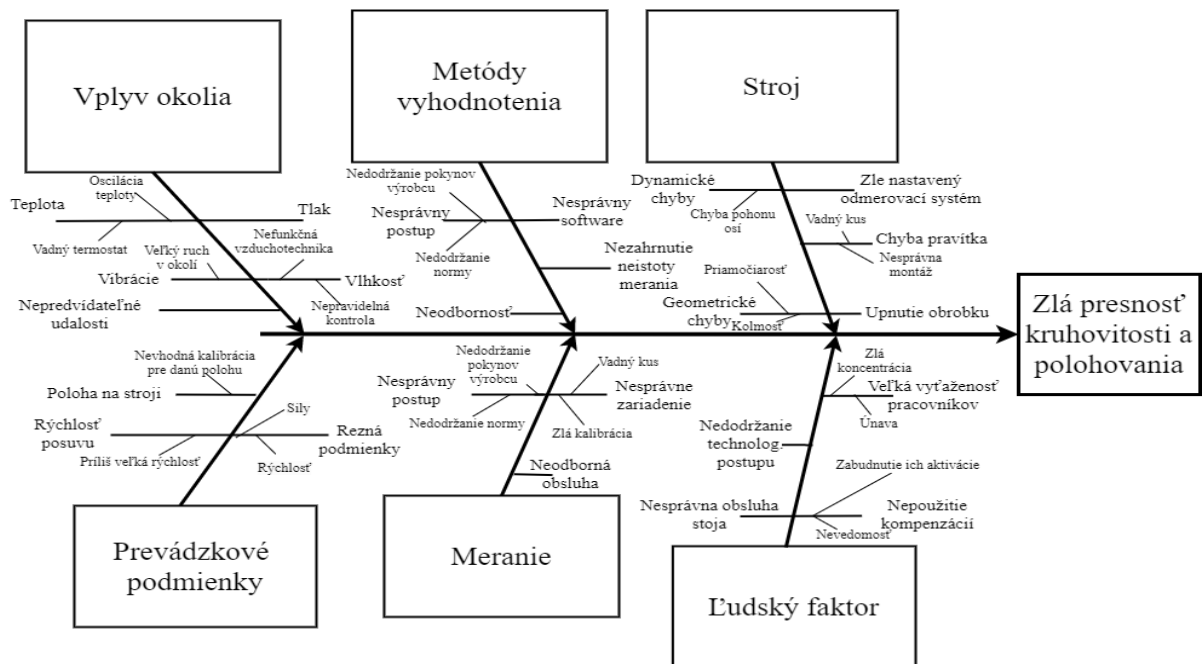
Vplyv okolia

Metódy vyhodnotenia

Stroj

Oscilácia teploty

Teplota

Tlak

Vadný termostat

Nefunkčná vzduchotechnika

Veľký ruch v okolí

Vibrácie

Vlhkosť

Nepredvídateľné udalosti

Nepravidelná kontrola

Nedodržanie pokynov výrobcu

Nesprávny postup

Nesprávny software

Nedodržanie normy

Nezahrnutie neistoty merania

Neodbornosť

Dynamické chyby

Zle nastavený odmerovací systém

Chyba pohonu osí

Vadný kus

Chyba pravítka

Nesprávna montáž

Priamočiarosť

Geometrické chyby

Kolmosť

Upnutie obrobku

Zlá presnosť kruhovitosti a polohovania

Nevhodná kalibrácia pre danú polohu

Poloha na stroji

Sily

Rýchlosť posuvu

Rezná podmienky

Príliš veľká rýchlosť

Rýchlosť

Nedodržanie pokynov výrobcu

Vadný kus

Nesprávny postup

Nesprávne zariadenie

Nedodržanie normy

Zlá kalibrácia

Neodborná obsluha

Zlá koncentrácia

Veľká vyťaženosť pracovníkov

Únava

Nedodržanie technolog. postupu

Zabudnutie ich aktivácie

Nesprávna obsluha stoja

Nepoužitie kompenzácií

Nevedomosť

Prevádzkové podmienky

Meranie

Ľudský faktor